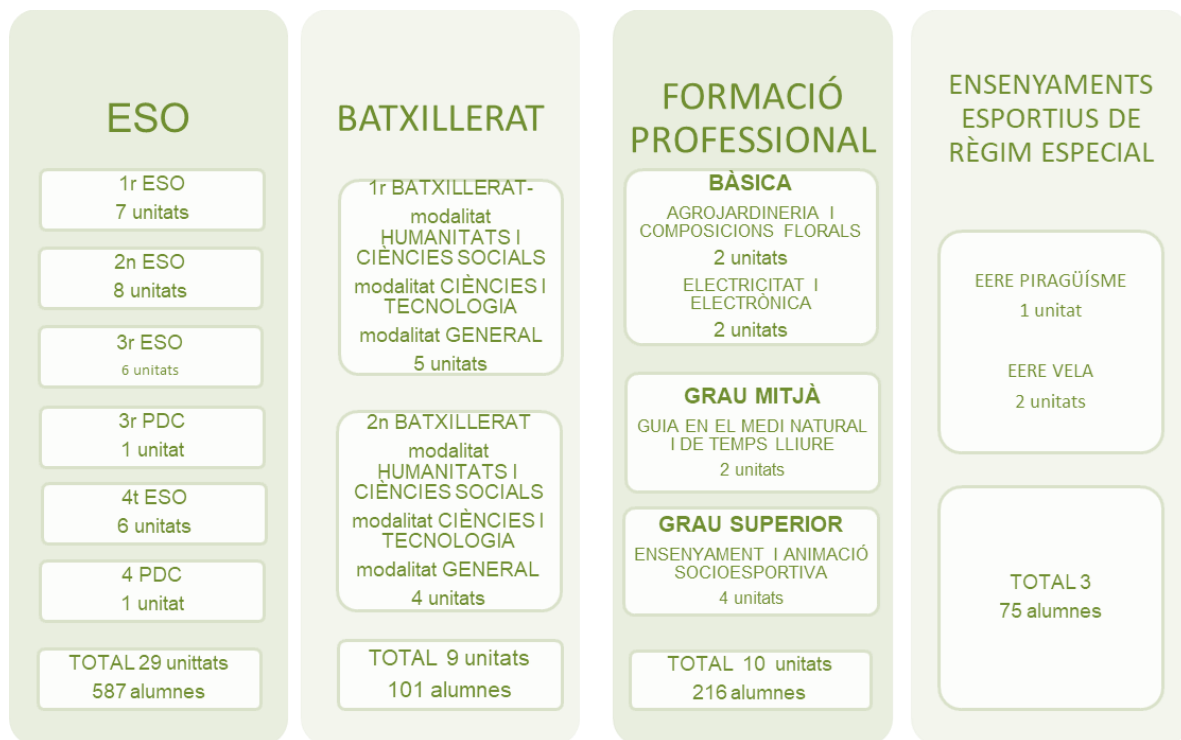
ESO

1r ESO
7 unitats

2n ESO
8 unitats

3r ESO
6 unitats

3r PDC
1 unitat

4t ESO
6 unitats

4 PDC
1 unitat

TOTAL 29 unittats
587 alumnes

BATXILLERAT

1r BATXILLERAT-
modalitat HUMANITATS I CIÈNCIES SOCIALS
modalitat CIÈNCIES I TECNOLOGIA
modalitat GENERAL
5 unitats

2n BATXILLERAT
modalitat HUMANITATS I CIÈNCIES SOCIALS
modalitat CIÈNCIES I TECNOLOGIA
modalitat GENERAL
4 unitats

TOTAL 9 unitats
101 alumnes

FORMACIÓ PROFESSIONAL

BÀSICA
AGROJARDINERIA I COMPOSICIONS FLORALS
2 unitats
ELECTRICITAT I ELECTRÒNICA
2 unitats

GRAU MITJÀ
GUIA EN EL MEDI NATURAL I DE TEMPS LLIURE
2 unitats

GRAU SUPERIOR
ENSENYAMENT I ANIMACIÓ SOCIOESPORTIVA
4 unitats

TOTAL 10 unitats
216 alumnes

ENSENYAMENTS ESPORTIUS DE RÈGIM ESPECIAL

EERE PIRAGÜÍSME
1 unitat

EERE VELA
2 unitats

TOTAL 3
75 alumnes